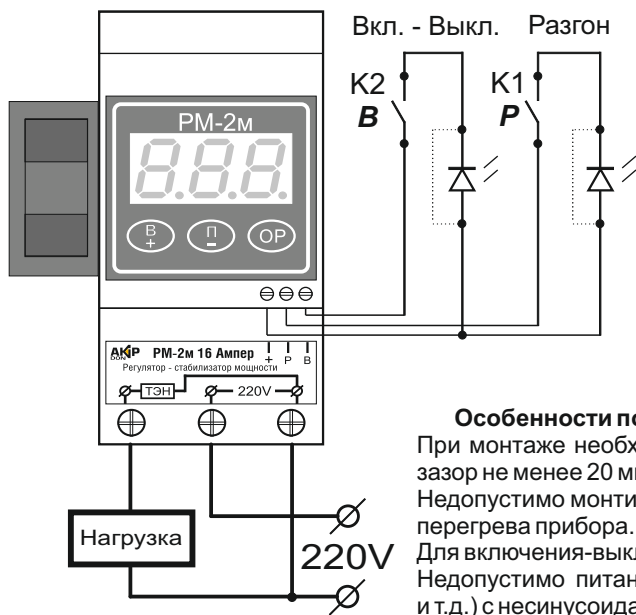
Вкл. - Выкл. Разгон

K2
B

K1
P

РМ-2м

8.8.8.

В
+

П
–

ОР

AKP DON РМ-2м 16 Ампер

Регулятор - стабилизатор мощности

+ Р В

ТЭН

220V

Нагрузка

220V

Особенности по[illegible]

При монтаже необх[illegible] зазор не менее 20 мі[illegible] Недопустимо монти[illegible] перегрева прибора. Для включения-выкл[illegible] Недопустимо питан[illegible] и т.д.) с несинусоида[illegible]